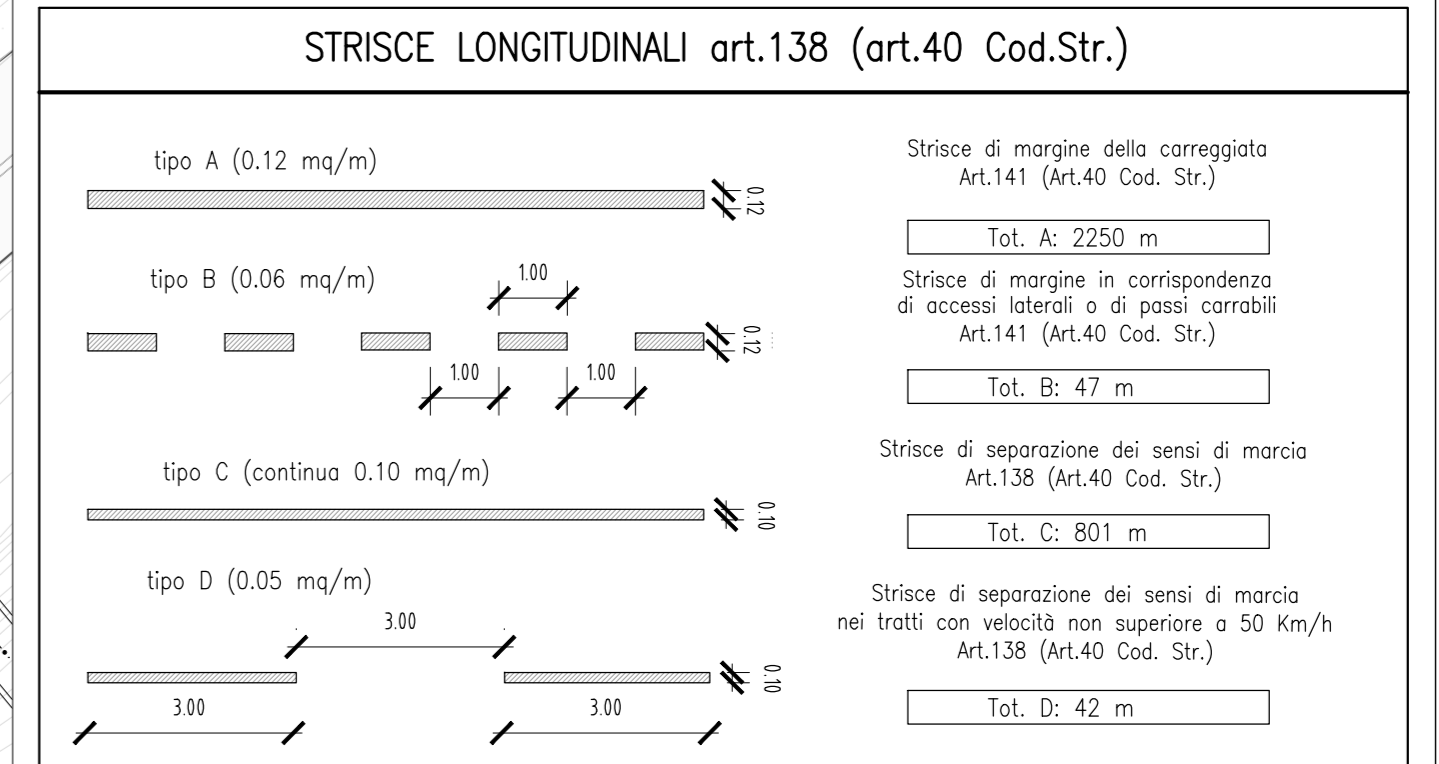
STRISCE LONGITUDINALI art.138 (art.40 Cod.Str.)

tipo A (0.12 mq/m)

0.12

tipo B (0.06 mq/m)

1.00

0.12

1.00

1.00

tipo C (continua 0.10 mq/m)

0.10

tipo D (0.05 mq/m)

3.00

0.10

3.00

3.00

Strisce di margine della carreggiata
Art.141 (Art.40 Cod. Str.)

Tot. A: 2250 m

Strisce di margine in corrispondenza di accessi laterali o di passi carrabili
Art.141 (Art.40 Cod. Str.)

Tot. B: 47 m

Strisce di separazione dei sensi di marcia
Art.138 (Art.40 Cod. Str.)

Tot. C: 801 m

Strisce di separazione dei sensi di marcia nei tratti con velocità non superiore a 50 Km/h
Art.138 (Art.40 Cod. Str.)

Tot. D: 42 m